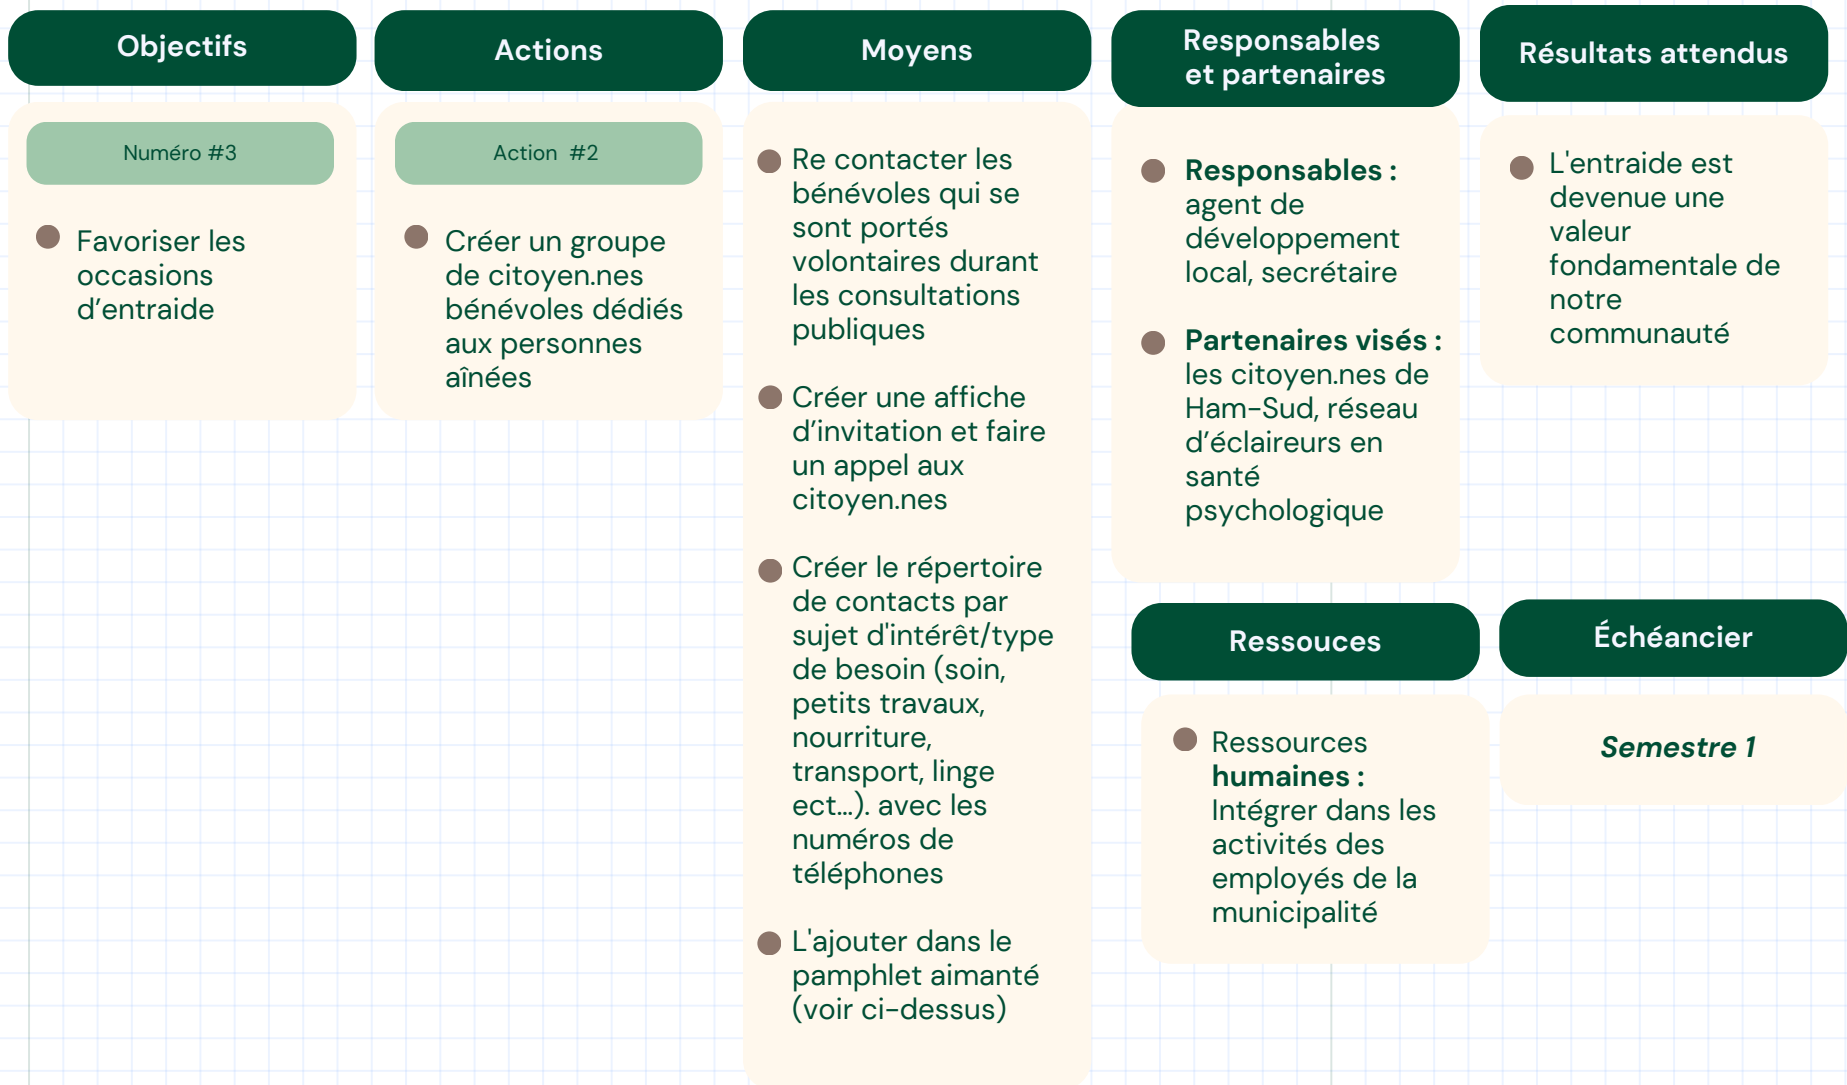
Objectifs

Numéro #3

Favoriser les occasions d’entraide

Actions

Action #2

Créer un groupe de citoyen.nes bénévoles dédiés aux personnes aînées

Moyens

Re contacter les bénévoles qui se sont portés volontaires durant les consultations publiques

Créer une affiche d’invitation et faire un appel aux citoyen.nes

Créer le répertoire de contacts par sujet d'intérêt/type de besoin (soin, petits travaux, nourriture, transport, linge ect...). avec les numéros de téléphones

L'ajouter dans le pamphlet aimanté (voir ci-dessus)

Responsables et partenaires

Responsables : agent de développement local, secrétaire

Partenaires visés : les citoyen.nes de Ham-Sud, réseau d’éclaireurs en santé psychologique

Résultats attendus

L'entraide est devenue une valeur fondamentale de notre communauté

Ressouces

Ressources humaines : Intégrer dans les activités des employés de la municipalité

Échéancier

Semestre 1